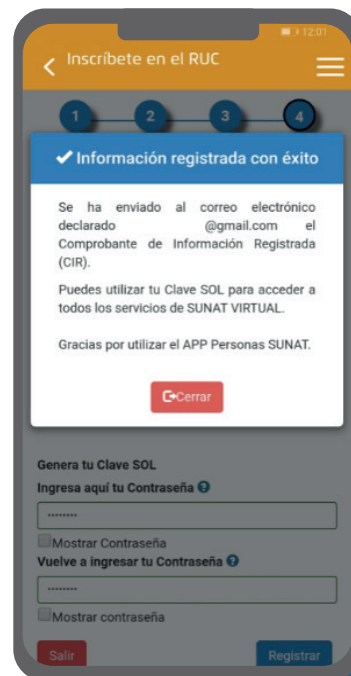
12:01

Inscríbete en el RUC

1 2 3 4

✔ Información registrada con éxito

Se ha enviado al correo electrónico declarado @gmail.com el Comprobante de Información Registrada (CIR).

Puedes utilizar tu Clave SOL para acceder a todos los servicios de SUNAT VIRTUAL.

Gracias por utilizar el APP Personas SUNAT.

Cerrar

Genera tu Clave SOL
Ingresa aquí tu Contraseña
........
Mostrar Contraseña
Vuelve a ingresar tu Contraseña
........
Mostrar contraseña

Salir
Registrar